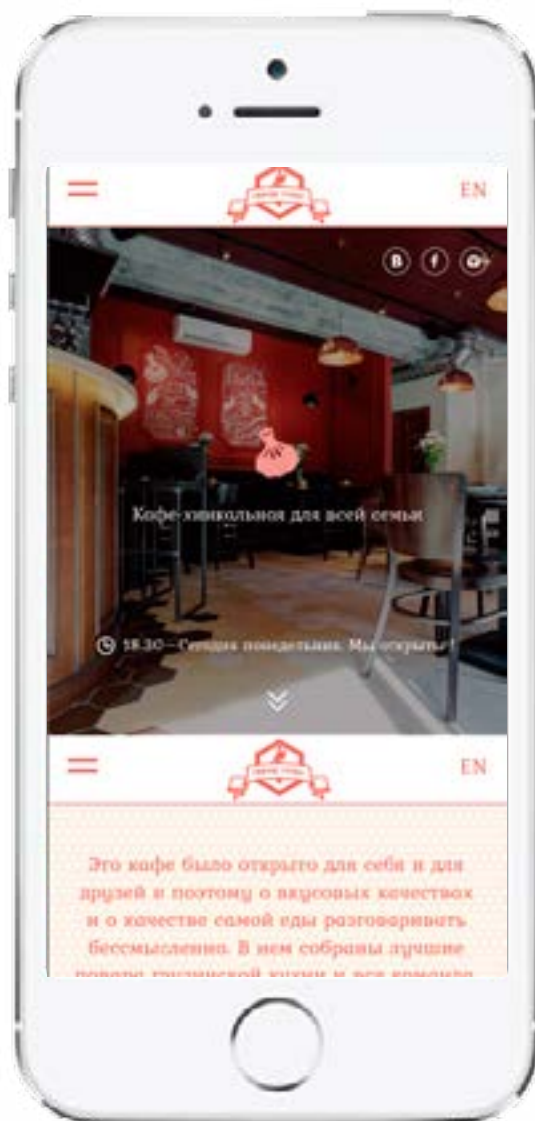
EN

B f G+

Кафе-хинкальная для всей семьи

18:30 – Сегодня понедельник. Мы открыты !

EN

Это кафе было открыто для себя и для друзей и поэтому о вкусовых качествах и о качестве самой еды разговаривать бессмысленно. В нем собраны лучшие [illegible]